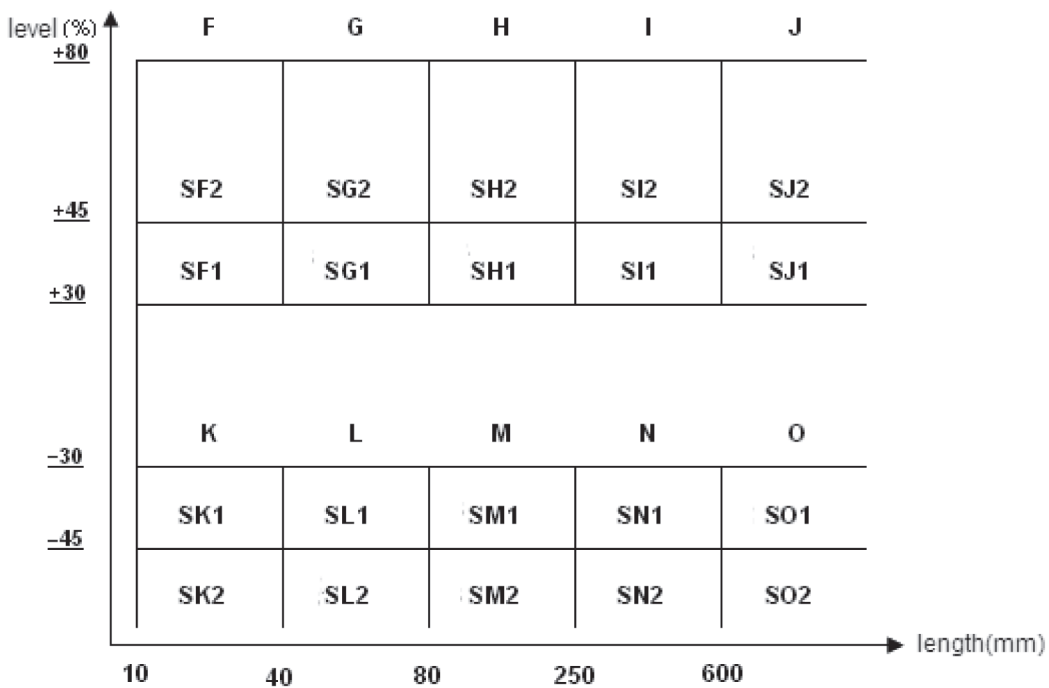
level (%)

| | F | G | H | I | J |
|---|---|---|---|---|---|
| +80 | | | | | |
| +45 | SF2 | SG2 | SH2 | SI2 | SJ2 |
| +30 | SF1 | SG1 | SH1 | SI1 | SJ1 |

| | K | L | M | N | O |
|---|---|---|---|---|---|
| −30 | SK1 | SL1 | SM1 | SN1 | SO1 |
| −45 | SK2 | SL2 | SM2 | SN2 | SO2 |

length(mm)

10 40 80 250 600